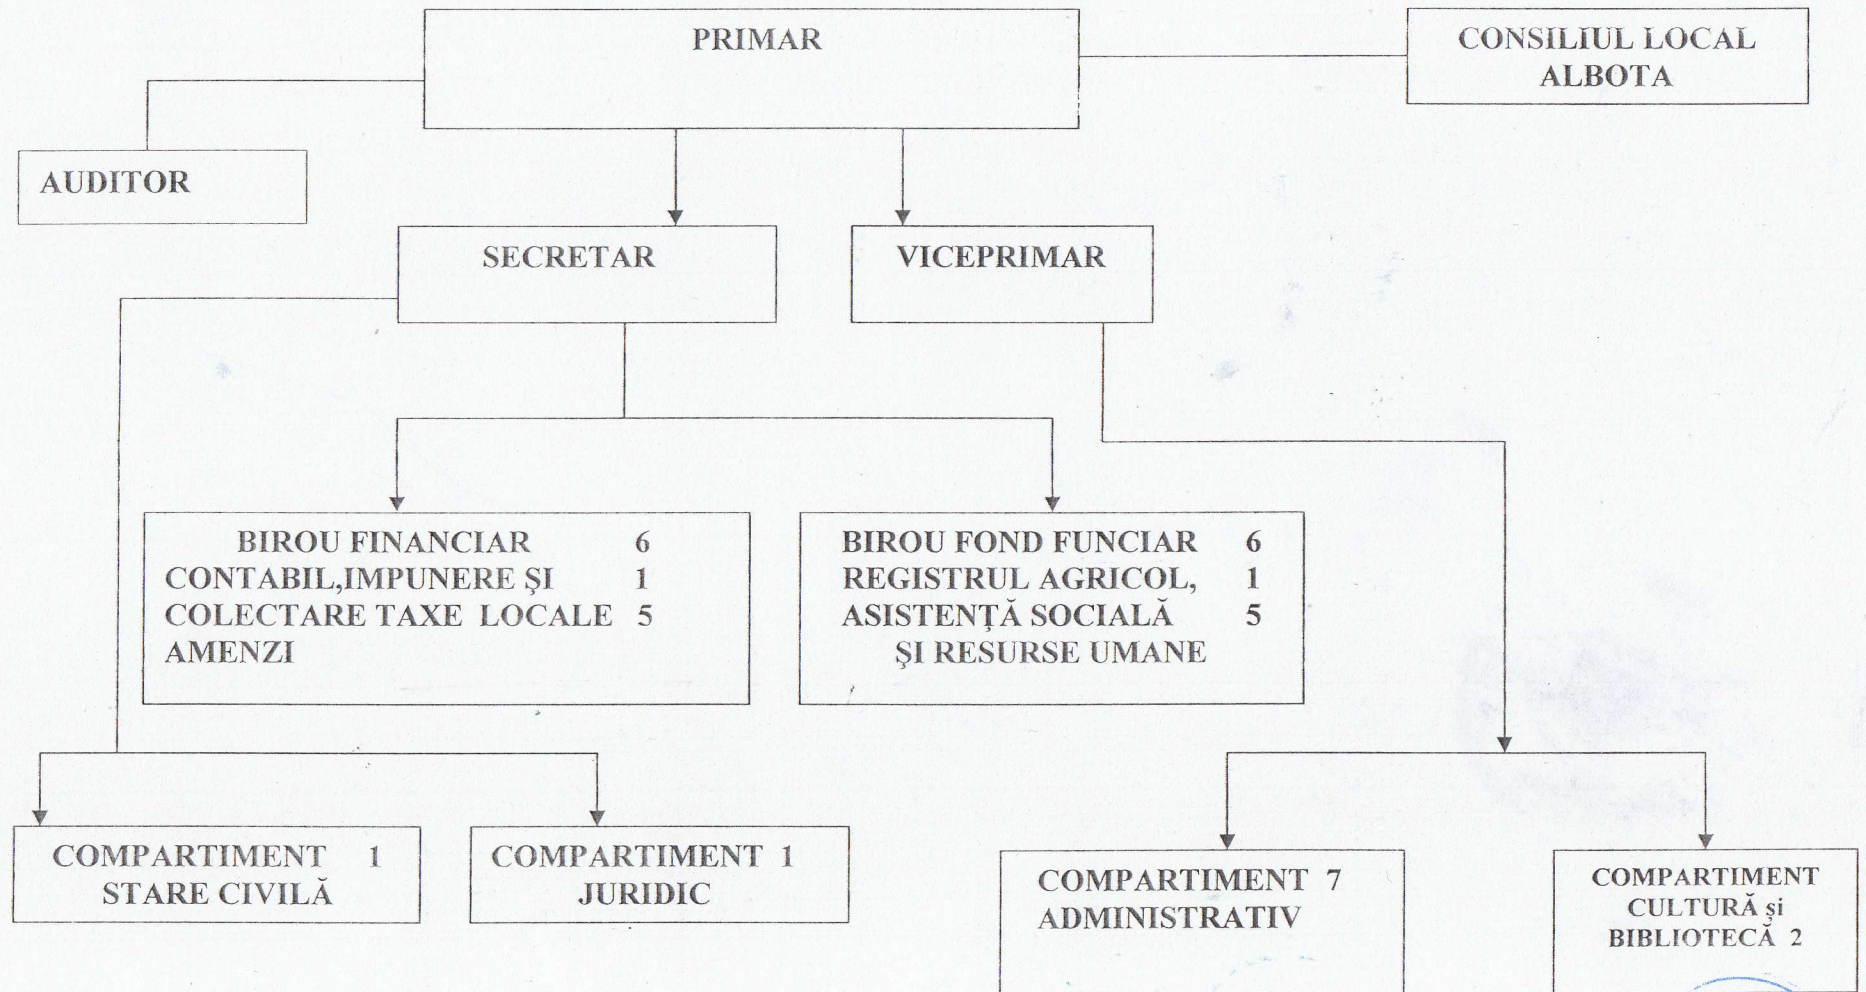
PRIMAR

CONSILIUL LOCAL ALBOTA

AUDITOR

SECRETAR

VICEPRIMAR

BIROU FINANCIAR 6
CONTABIL,IMPUNERE ŞI 1
COLECTARE TAXE LOCALE 5
AMENZI

BIROU FOND FUNCIAR 6
REGISTRUL AGRICOL, 1
ASISTENȚĂ SOCIALĂ 5
ŞI RESURSE UMANE

COMPARTIMENT 1
STARE CIVILĂ

COMPARTIMENT 1
JURIDIC

COMPARTIMENT 7
ADMINISTRATIV

COMPARTIMENT
CULTURĂ şi
BIBLIOTECĂ 2